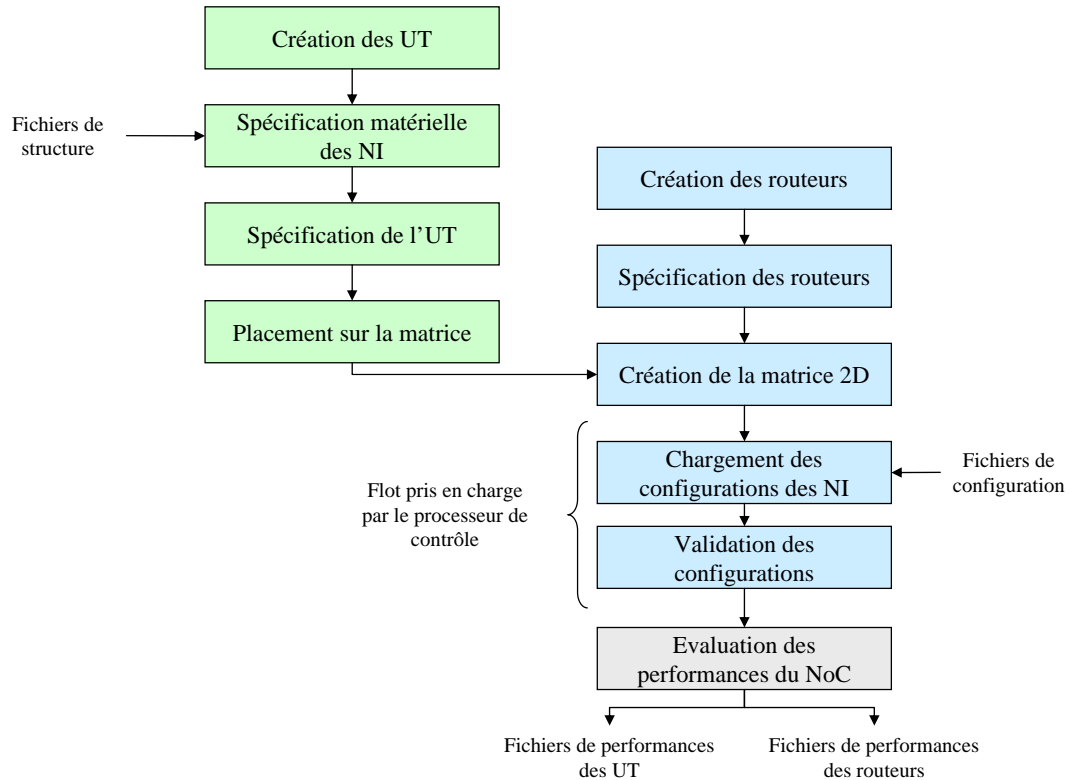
Création des UT

Fichiers de structure

Spécification matérielle des NI

Spécification de l'UT

Placement sur la matrice

Création des routeurs

Spécification des routeurs

Création de la matrice 2D

Flot pris en charge par le processeur de contrôle

Chargement des configurations des NI

Fichiers de configuration

Validation des configurations

Evaluation des performances du NoC

Fichiers de performances des UT

Fichiers de performances des routeurs